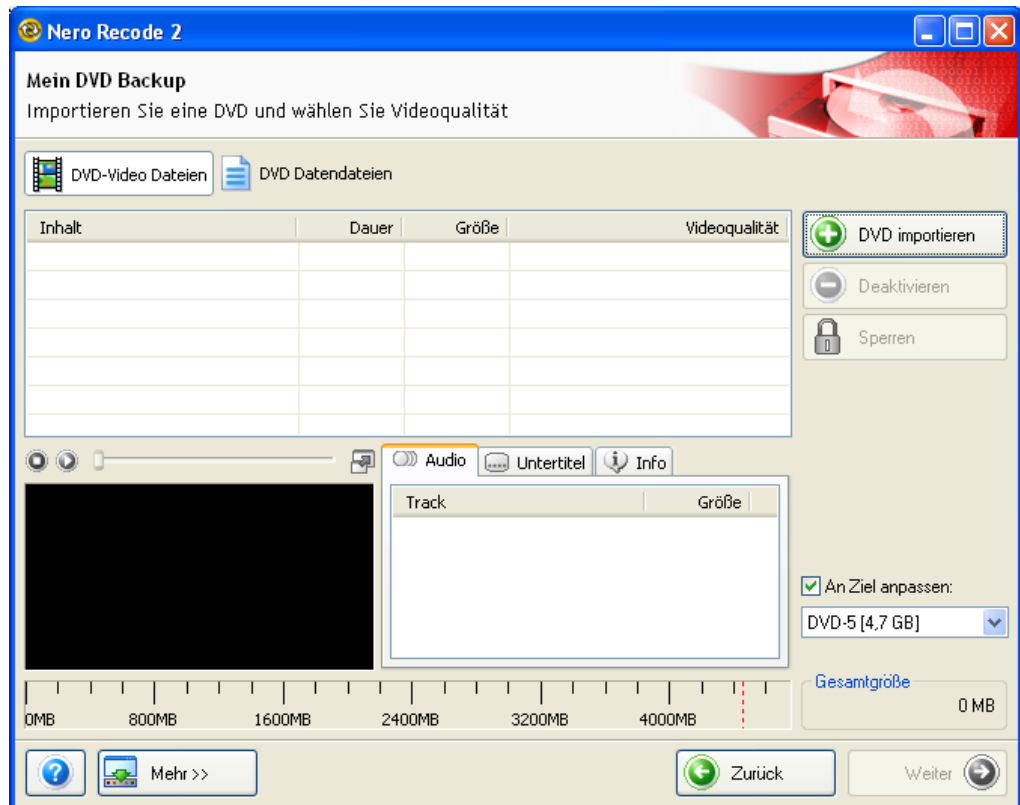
Nero Recode 2

Mein DVD Backup
Importieren Sie eine DVD und wählen Sie Videoqualität

DVD-Video Dateien
DVD Datendateien

| Inhalt | Dauer | Größe | Videoqualität |
|---|---|---|---|

DVD importieren
Deaktivieren
Sperren

Audio
Untertitel
Info

| Track | Größe |
|---|---|

An Ziel anpassen:
DVD-5 [4,7 GB]

0MB
800MB
1600MB
2400MB
3200MB
4000MB

Gesamtgröße
0 MB

Mehr >>
Zurück
Weiter